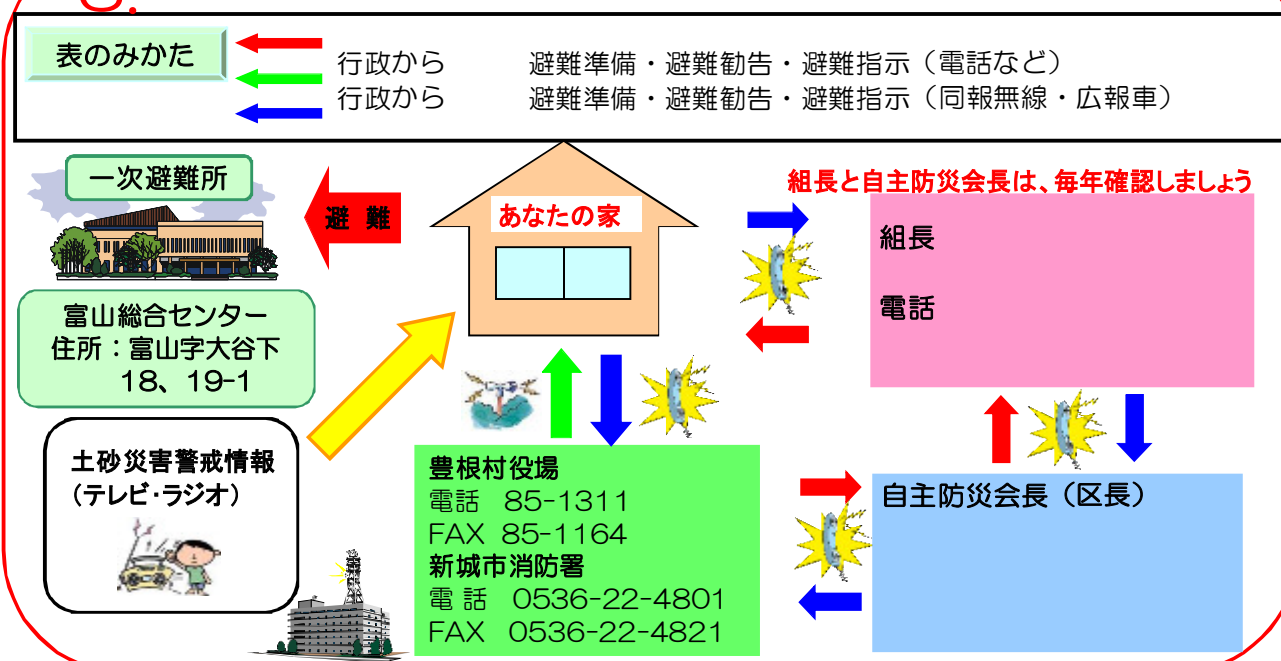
表のみかた

行政から　避難準備・避難勧告・避難指示（電話など）
行政から　避難準備・避難勧告・避難指示（同報無線・広報車）

一次避難所

避難

あなたの家

組長と自主防災会長は、毎年確認しましょう

組長

電話

富山総合センター
住所：富山字大谷下
18、19-1

土砂災害警戒情報
（テレビ·ラジオ）

豊根村役場
電話　85-1311
FAX　85-1164
新城市消防署
電 話　0536-22-4801
FAX　0536-22-4821

自主防災会長（区長）